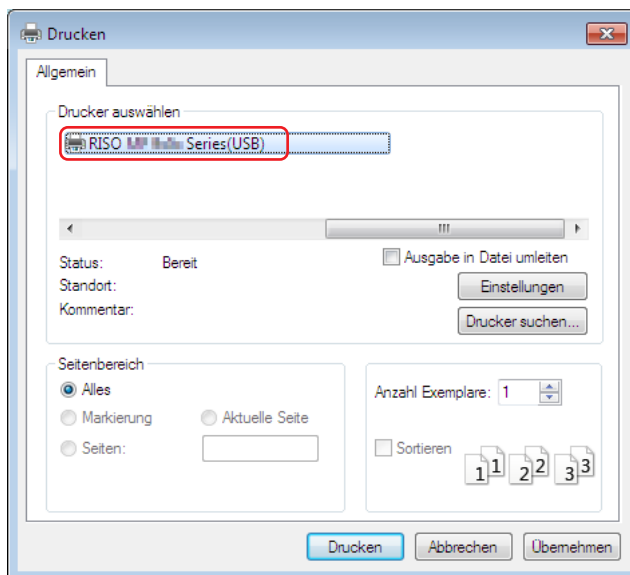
Drucken

Allgemein

Drucker auswählen

RISO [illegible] Series(USB)

Status: Bereit
Standort:
Kommentar:

Ausgabe in Datei umleiten

Einstellungen

Drucker suchen...

Seitenbereich

Alles

Markierung

Aktuelle Seite

Seiten:

Anzahl Exemplare: 1

Sortieren

1 1 2 2 3 3

Drucken Abbrechen Übernehmen